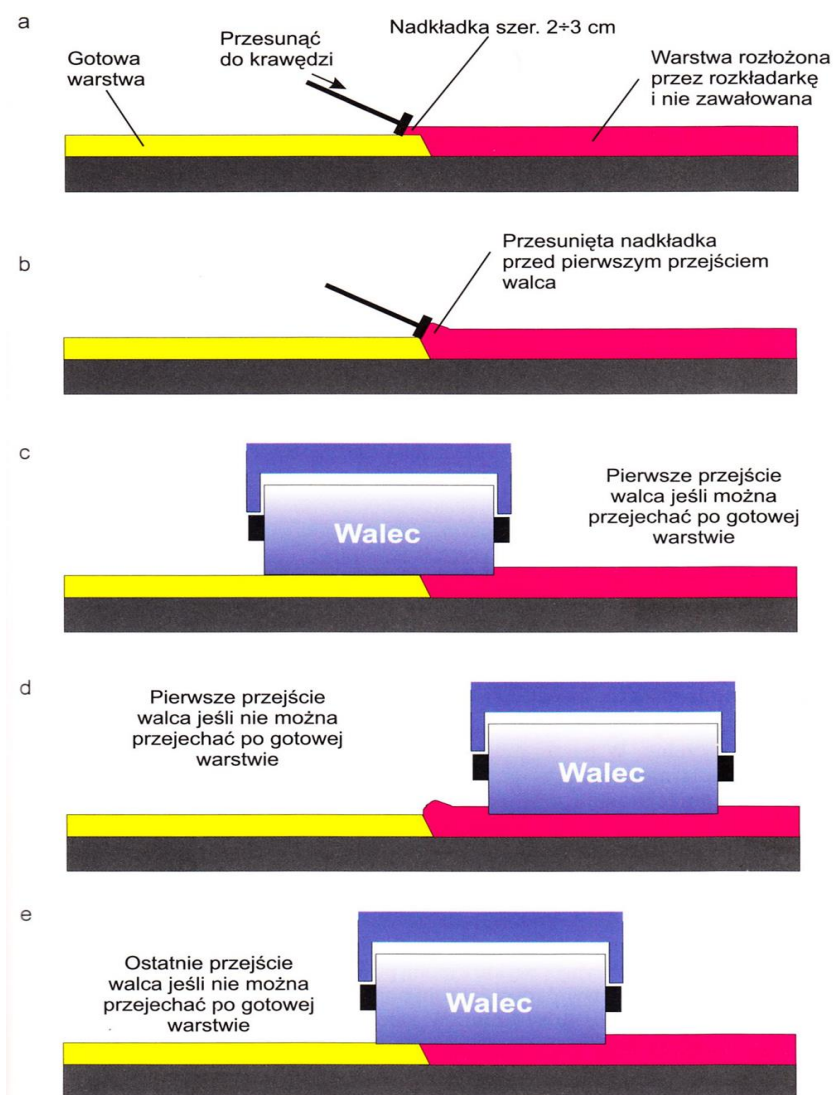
a

Gotowa warstwa

Przesunąć do krawędzi

Nadkładka szer. 2÷3 cm

Warstwa rozłożona przez rozkładarkę i nie zawałowana

b

Przesunięta nadkładka przed pierwszym przejściem walca

c

Walec

Pierwsze przejście walca jeśli można przejechać po gotowej warstwie

d

Pierwsze przejście walca jeśli nie można przejechać po gotowej warstwie

Walec

e

Ostatnie przejście walca jeśli nie można przejechać po gotowej warstwie

Walec